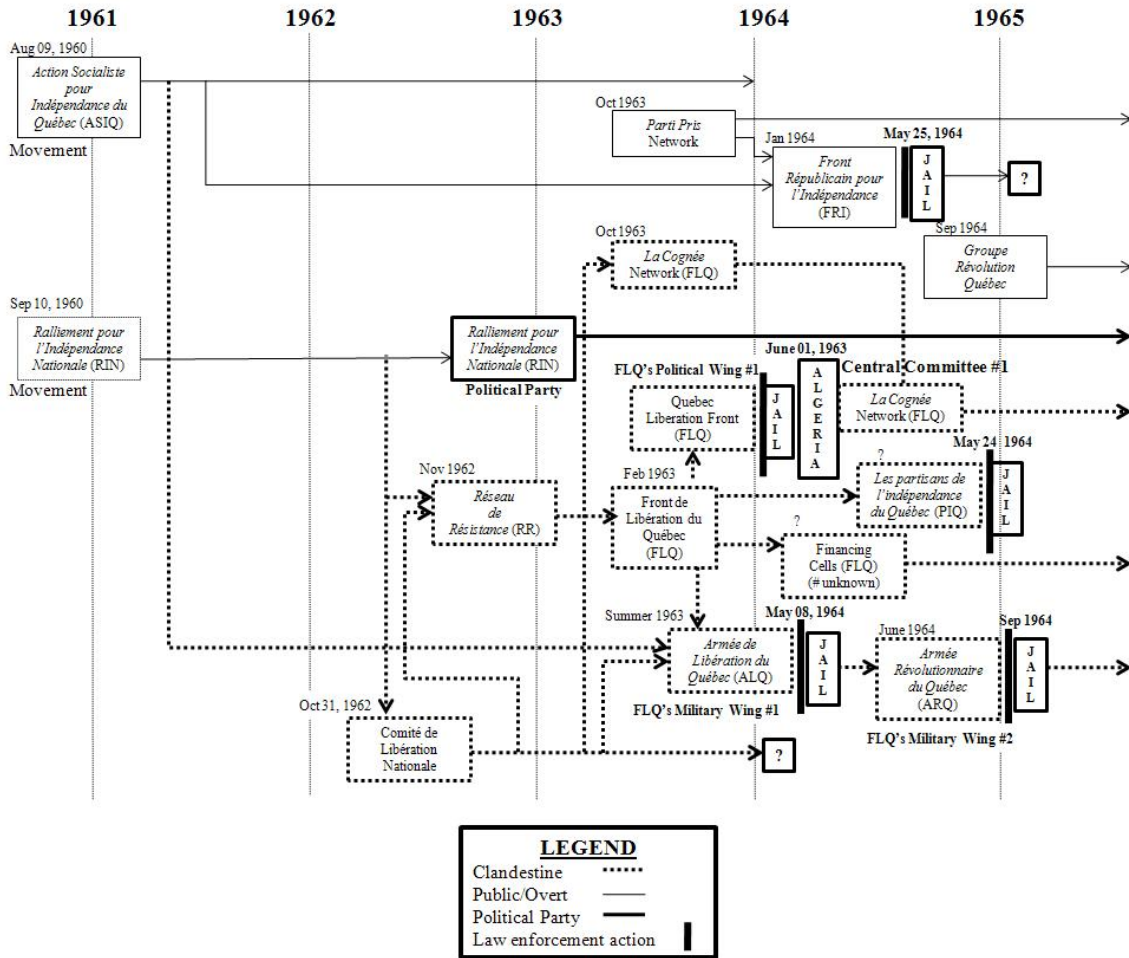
1961 1962 1963 1964 1965

Aug 09, 1960
Action Socialiste pour Indépendance du Québec (ASIQ)
Movement

Oct 1963
Parti Pris Network

Jan 1964
Front Républicain pour l'Indépendance (FRI)

May 25, 1964
JAIL

?

Oct 1963
La Cognée Network (FLQ)

Sep 1964
Groupe Révolution Québec

Sep 10, 1960
Ralliement pour l'Indépendance Nationale (RIN)
Movement

Ralliement pour l'Indépendance Nationale (RIN)
Political Party

June 01, 1963
Central Committee #1

FLQ's Political Wing #1
Quebec Liberation Front (FLQ)

JAIL

ALGERIA

La Cognée Network (FLQ)

May 24 1964

Nov 1962
Réseau de Résistance (RR)

Feb 1963
Front de Libération du Québec (FLQ)

?
Les partisans de l'indépendance du Québec (PIQ)

JAIL

?
Financing Cells (FLQ) (# unknown)

Summer 1963
Armée de Libération du Québec (ALQ)

May 08, 1964
JAIL

FLQ's Military Wing #1

June 1964
Armée Révolutionnaire du Québec (ARQ)

Sep 1964
JAIL

FLQ's Military Wing #2

Oct 31, 1962
Comité de Libération Nationale

?

LEGEND
Clandestine
Public/Overt
Political Party
Law enforcement action